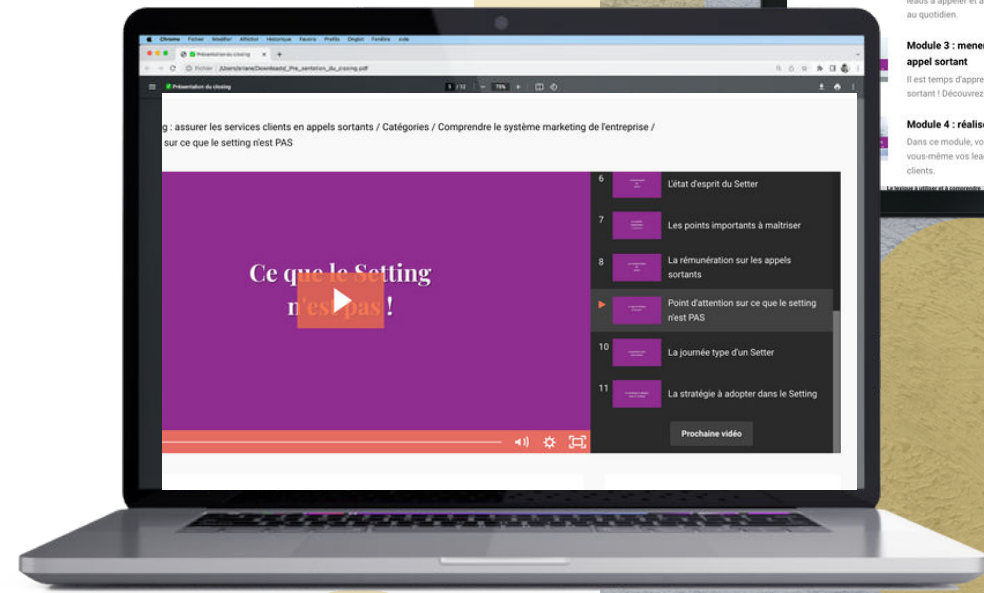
Chrome Fichier Modifier Afficher Historique Favoris Profils Onglet Fenêtre Aide

Présentation du closing

Fichier | /Users/ariane/Downloads/_Pre_sentation_du_closing.pdf

Présentation du closing

1 / 12 75%

g : assurer les services clients en appels sortants / Catégories / Comprendre le système marketing de l'entreprise / sur ce que le setting n'est PAS

Ce que le Setting n'est pas !

6 L'état d'esprit du Setter

7 Les points importants à maîtriser

8 La rémunération sur les appels sortants

Point d'attention sur ce que le setting n'est PAS

10 La journée type d'un Setter

11 La stratégie à adopter dans le Setting

Prochaine vidéo

leads à appeler et a au quotidien.

Module 3 : mener appel sortant

Il est temps d'appre sortant ! Découvrez

Module 4 : réalis

Dans ce module, vo vous-même vos lea clients.

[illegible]